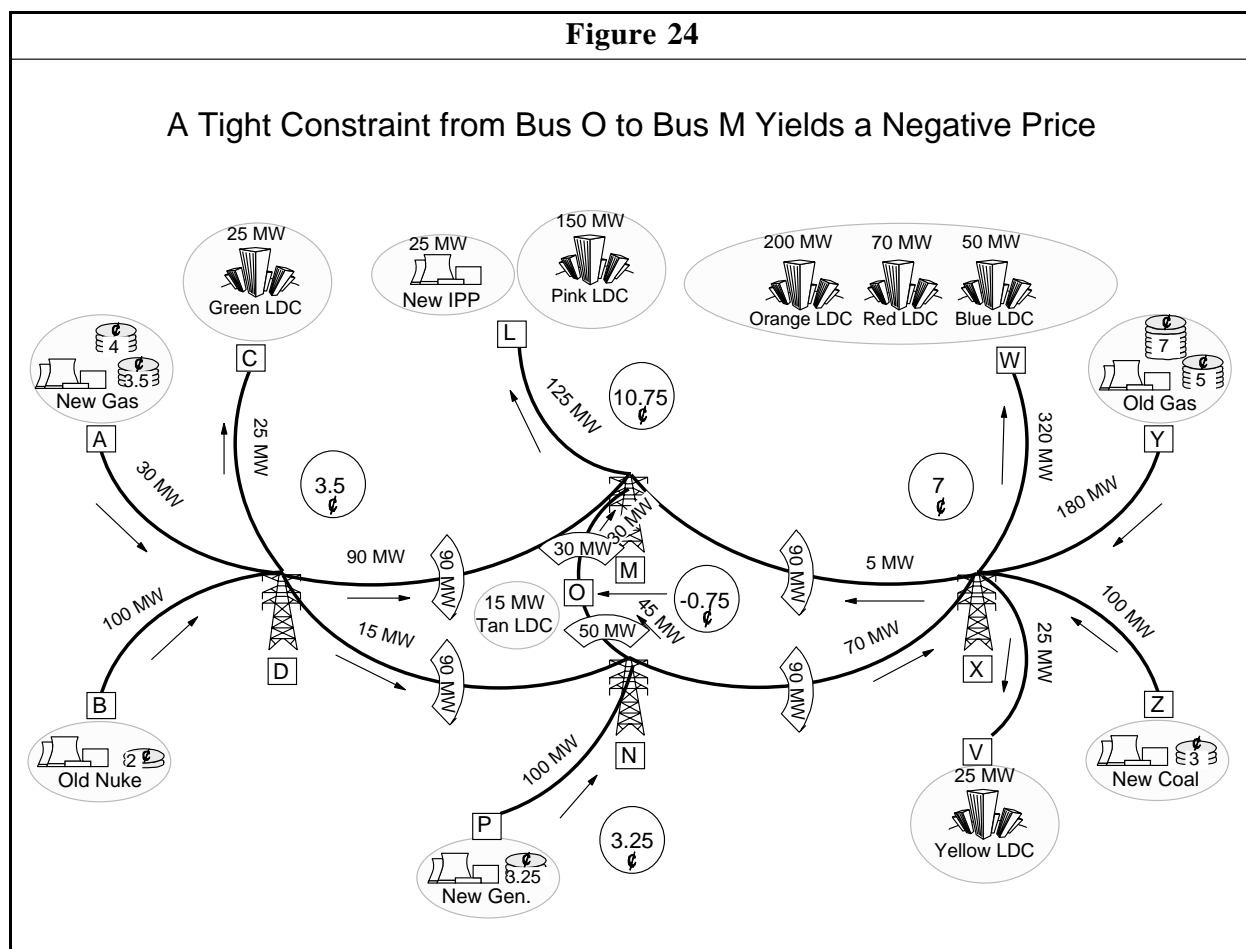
Figure 24

A Tight Constraint from Bus O to Bus M Yields a Negative Price

25 MW
Green LDC

25 MW
New IPP

150 MW
Pink LDC

200 MW
70 MW
50 MW
Orange LDC
Red LDC
Blue LDC

¢
4
¢
3.5
New Gas

A

C

L

W

¢
7
¢
5
Old Gas

Y

30 MW

25 MW

125 MW

10.75
¢

320 MW

3.5
¢

7
¢

180 MW

90 MW

90 MW

30 MW

30 MW

M

90 MW

5 MW

100 MW

O

-0.75
¢

15 MW
Tan LDC

45 MW

50 MW

15 MW

90 MW

90 MW

70 MW

25 MW

100 MW

D

X

B

N

Z

V

2 ¢
Old Nuke

100 MW

25 MW
Yellow LDC

¢
3
New Coal

P

3.25
¢

¢
3.25
New Gen.